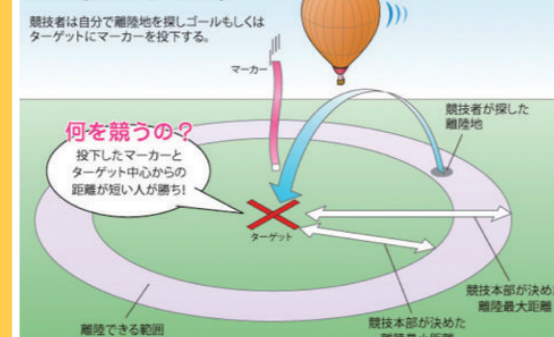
競技者は自分で離陸地を探しゴールもしくはターゲットにマーカーを投下する。

マーカー

競技者が探した離陸地

何を競うの？

投下したマーカーとターゲット中心からの距離が短い人が勝ち!

ターゲット

競技本部が決め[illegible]離陸最大距離

競技本部が決めた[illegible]

離陸できる範囲